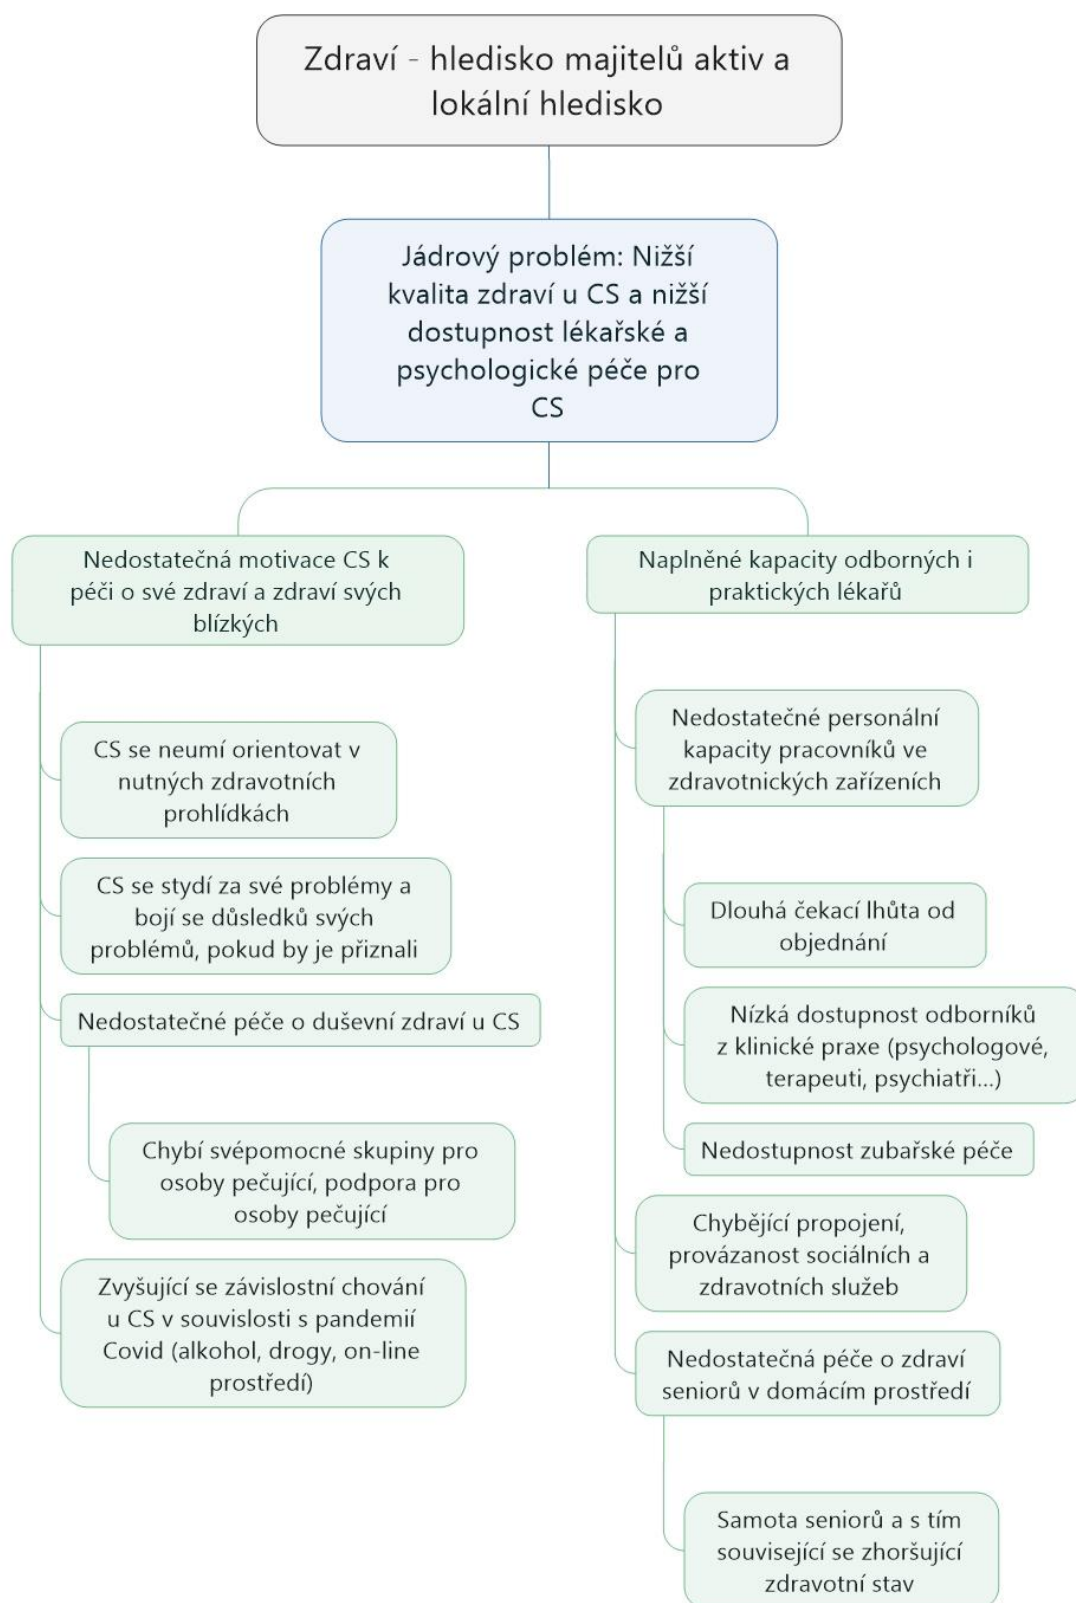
Zdraví - hledisko majitelů aktiv a lokální hledisko

Jádrový problém: Nižší kvalita zdraví u CS a nižší dostupnost lékařské a psychologické péče pro CS

Nedostatečná motivace CS k péči o své zdraví a zdraví svých blízkých

CS se neumí orientovat v nutných zdravotních prohlídkách

CS se stydí za své problémy a bojí se důsledků svých problémů, pokud by je přiznali

Nedostatečné péče o duševní zdraví u CS

Chybí svépomocné skupiny pro osoby pečující, podpora pro osoby pečující

Zvyšující se závislostní chování u CS v souvislosti s pandemií Covid (alkohol, drogy, on-line prostředí)

Naplněné kapacity odborných i praktických lékařů

Nedostatečné personální kapacity pracovníků ve zdravotnických zařízeních

Dlouhá čekací lhůta od objednání

Nízká dostupnost odborníků z klinické praxe (psychologové, terapeuti, psychiatři...)

Nedostupnost zubařské péče

Chybějící propojení, provázanost sociálních a zdravotních služeb

Nedostatečná péče o zdraví seniorů v domácím prostředí

Samota seniorů a s tím související se zhoršující zdravotní stav